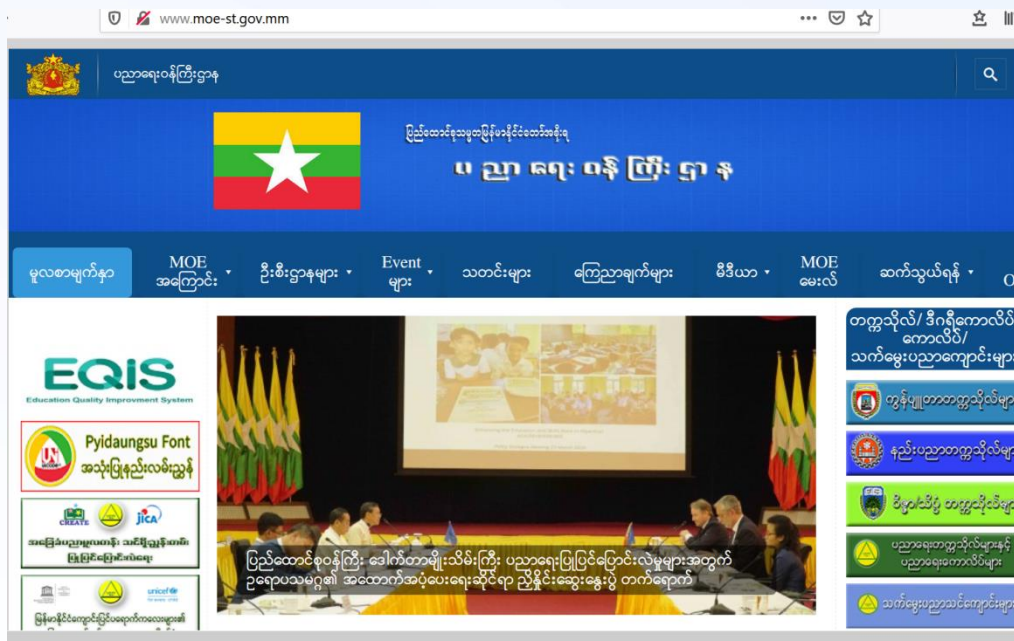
www.moe-st.gov.mm

ပညာရေးဝန်ကြီးဌာန

ပြည်ထောင်စုသမ္မတမြန်မာနိုင်ငံတော်အစိုးရ
ပညာရေးဝန်ကြီးဌာန

မူလစာမျက်နှာ | MOE အကြောင်း | ဦးစီးဌာနများ | Event များ | သတင်းများ | ကြေညာချက်များ | မီဒီယာ | MOE မေးလ် | ဆက်သွယ်ရန်

EQIS
Education Quality Improvement System

Pyidaungsu Font
အသုံးပြုနည်းလမ်းညွှန်

CREATE JICA
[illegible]

unicef
မြန်မာနိုင်ငံကျောင်းပြင်ပပညာ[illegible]

ပြည်ထောင်စုဝန်ကြီး ဒေါက်တာမျိုးသိမ်းကြီး ပညာရေးပြုပြင်ပြောင်းလဲမှုများအတွက် ဥရောပသမဂ္ဂ၏ အထောက်အပံ့ပေးရေးဆိုင်ရာ ညှိနှိုင်းဆွေးနွေးပွဲ တက်ရောက်

တက္ကသိုလ်/ ဒီဂရီကောလိပ်/ ကောလိပ်/ သက်မွေးပညာကျောင်းများ

ကွန်ပျူတာတက္ကသိုလ်များ
နည်းပညာတက္ကသိုလ်များ
ဝိဇ္ဇာ/သိပ္ပံ တက္ကသိုလ်များ
ပညာရေးတက္ကသိုလ်များနှင့် ပညာရေးကောလိပ်များ
သက်မွေးပညာသင်ကျောင်းများ